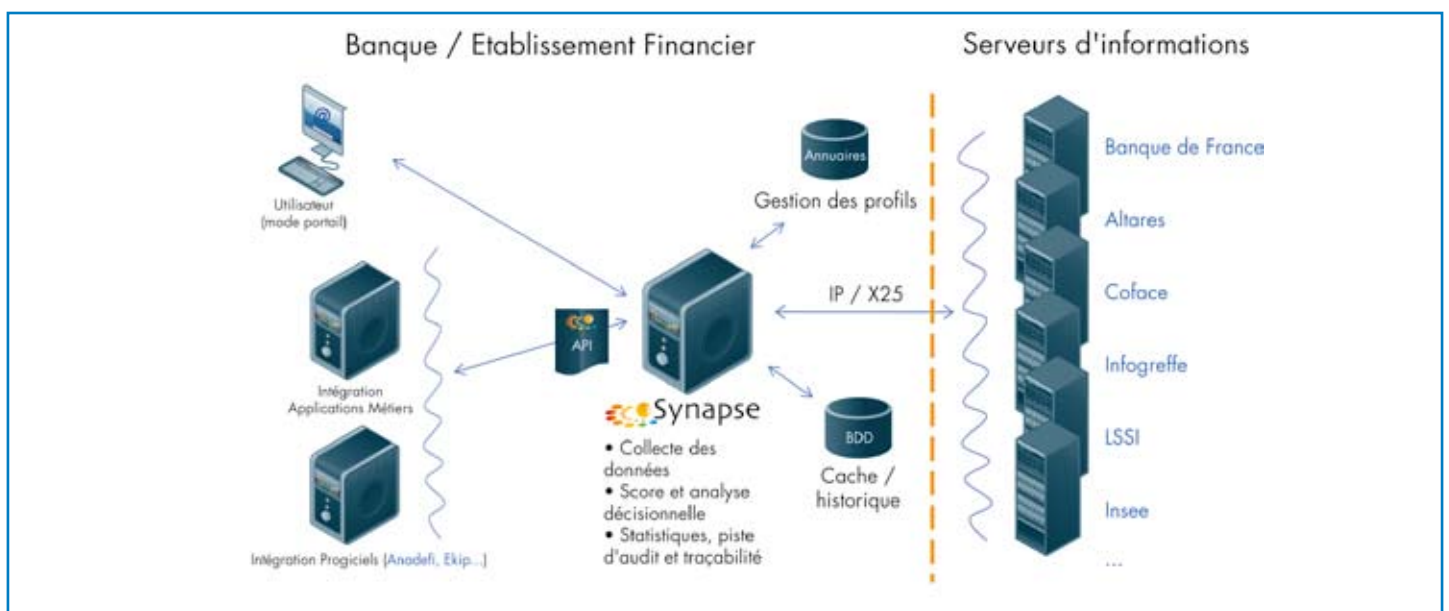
Banque / Etablissement Financier

Serveurs d'informations

Utilisateur (mode portail)

Annuaires

Gestion des profils

Intégration Applications Métiers

API

IP / X25

Synapse

• Collecte des données
• Score et analyse décisionnelle
• Statistiques, piste d'audit et traçabilité

BDD

Cache / historique

Intégration Progiciels (Anadefi, Ekip...)

Banque de France

Altares

Coface

Infogreffe

LSSI

Insee

...